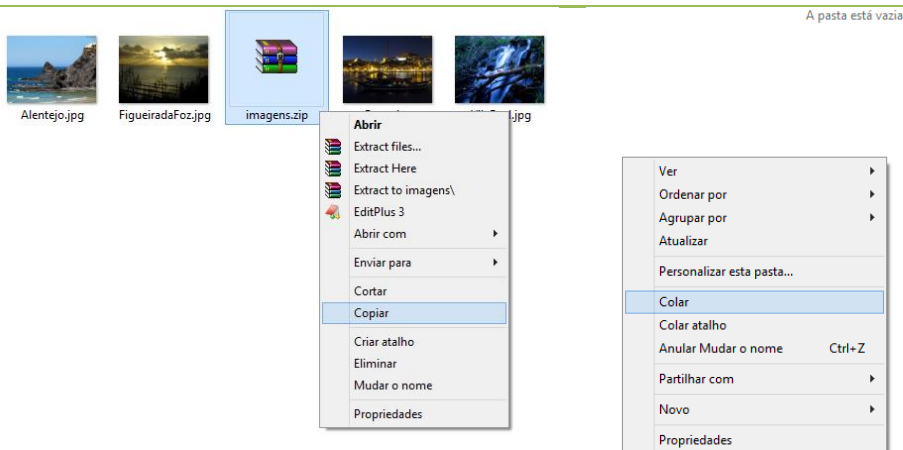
A pasta está vazia

Alentejo.jpg
FigueiradaFoz.jpg
imagens.zip
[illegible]
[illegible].jpg

Abrir
Extract files...
Extract Here
Extract to imagens\
EditPlus 3
Abrir com
Enviar para
Cortar
Copiar
Criar atalho
Eliminar
Mudar o nome
Propriedades

Ver
Ordenar por
Agrupar por
Atualizar
Personalizar esta pasta...
Colar
Colar atalho
Anular Mudar o nome Ctrl+Z
Partilhar com
Novo
Propriedades